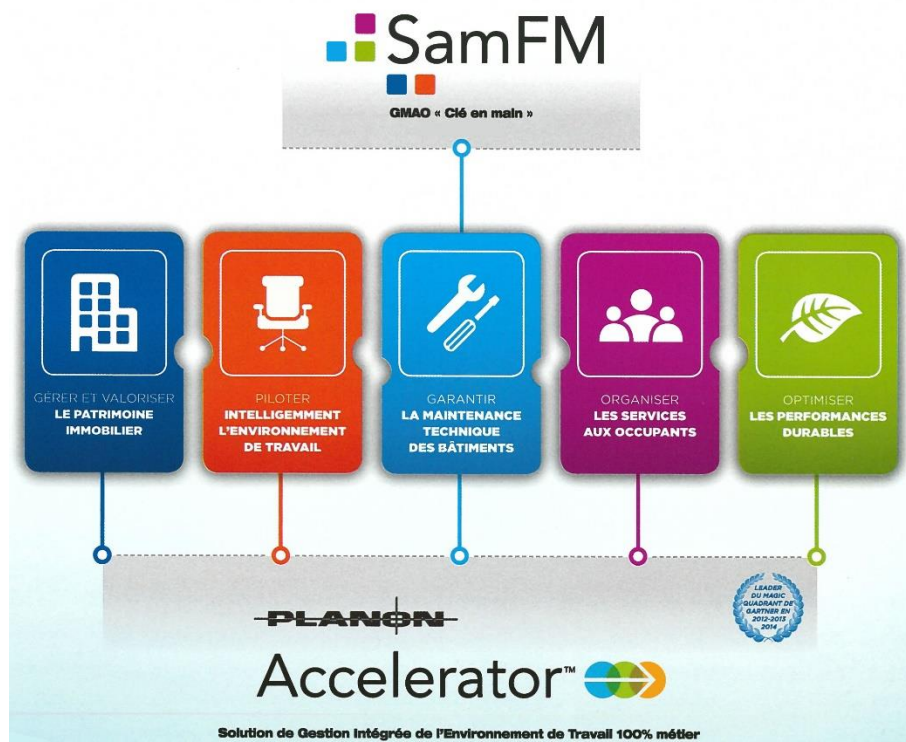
SamFM

GMAO « Clé en main »

GÉRER ET VALORISER
LE PATRIMOINE IMMOBILIER

PILOTER
INTELLIGEMMENT L'ENVIRONNEMENT DE TRAVAIL

GARANTIR
LA MAINTENANCE TECHNIQUE DES BÂTIMENTS

ORGANISER
LES SERVICES AUX OCCUPANTS

OPTIMISER
LES PERFORMANCES DURABLES

LEADER DU MAGIC QUADRANT DE GARTNER EN 2012-2013 2014

PLANON

Accelerator™

Solution de Gestion Intégrée de l'Environnement de Travail 100% métier